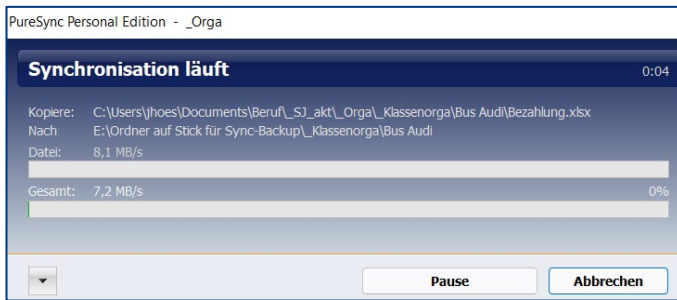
PureSync Personal Edition - _Orga

Synchronisation läuft

0:04

Kopiere: C:\Users\jhoes\Documents\Beruf\_SJ_akt\_Orga\_Klassenorga\Bus Audi\Bezahlung.xlsx
Nach: E:\Ordner auf Stick für Sync-Backup\_Klassenorga\Bus Audi

Datei: 8,1 MB/s

Gesamt: 7,2 MB/s

0%

Pause

Abbrechen